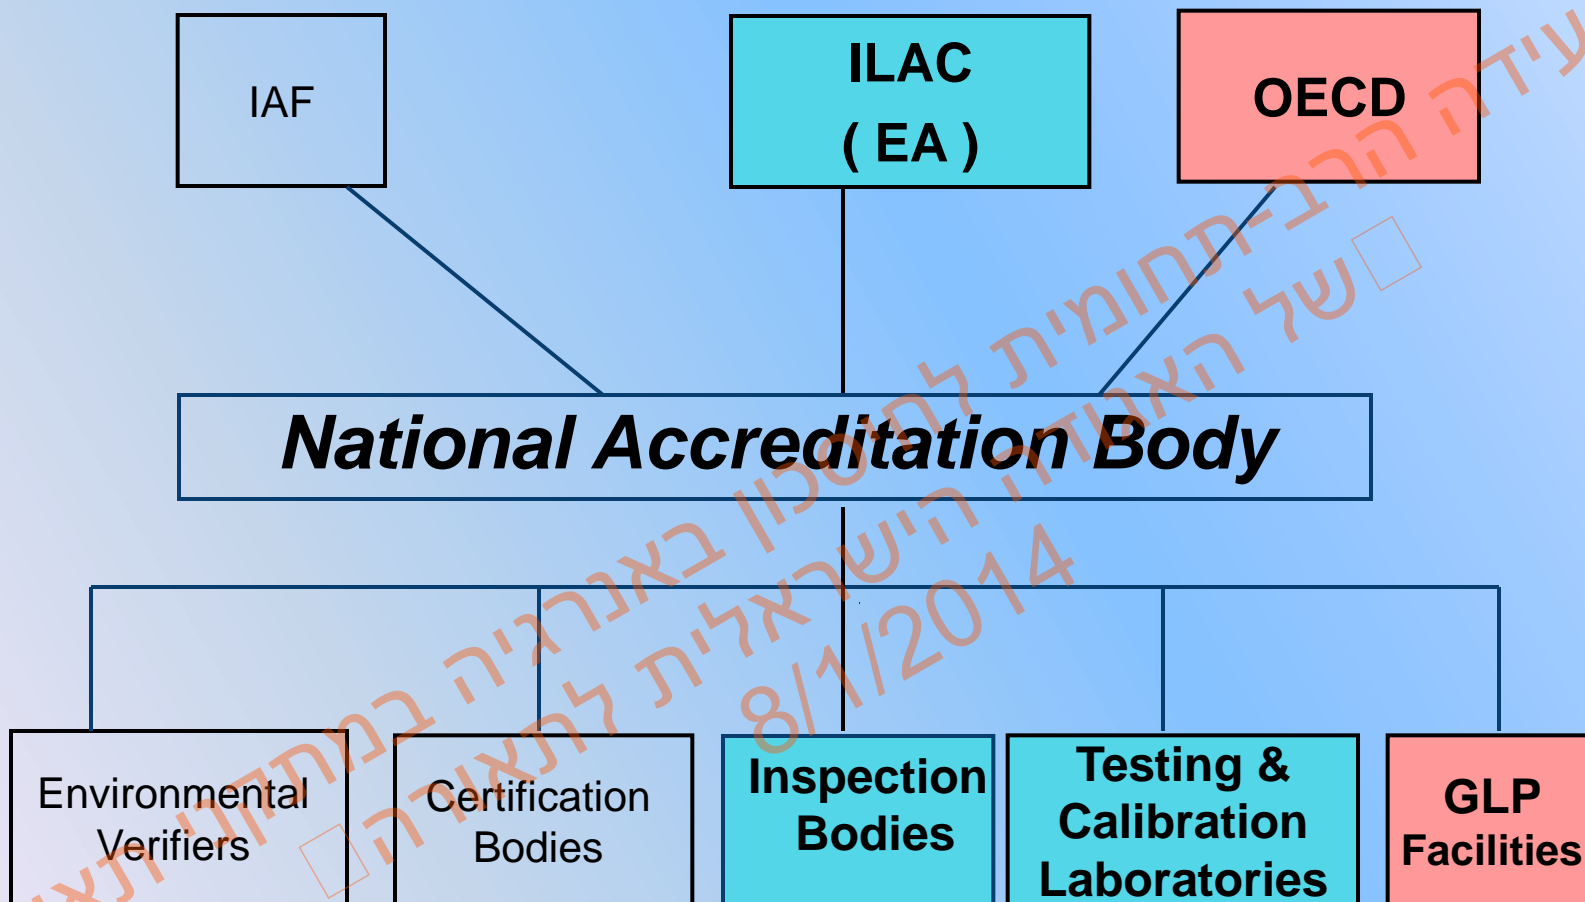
IAF

ILAC
( EA )

OECD

National Accreditation Body

Environmental Verifiers

Certification Bodies

Inspection Bodies

Testing & Calibration Laboratories

GLP Facilities

עידה הרב-תחומית לחסכון באנרגיה בתחבורה ובתעשייה של האגודה הישראלית לתאורה
8/1/2014